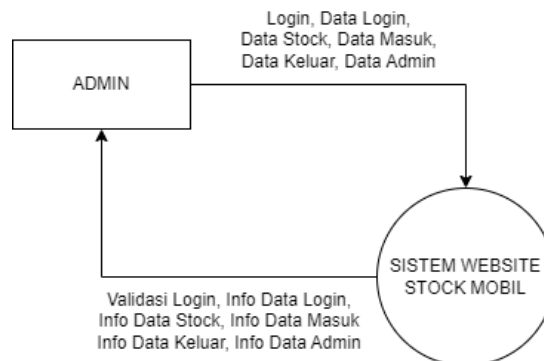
ADMIN

Login, Data Login,
Data Stock, Data Masuk,
Data Keluar, Data Admin

SISTEM WEBSITE
STOCK MOBIL

Validasi Login, Info Data Login,
Info Data Stock, Info Data Masuk
Info Data Keluar, Info Data Admin